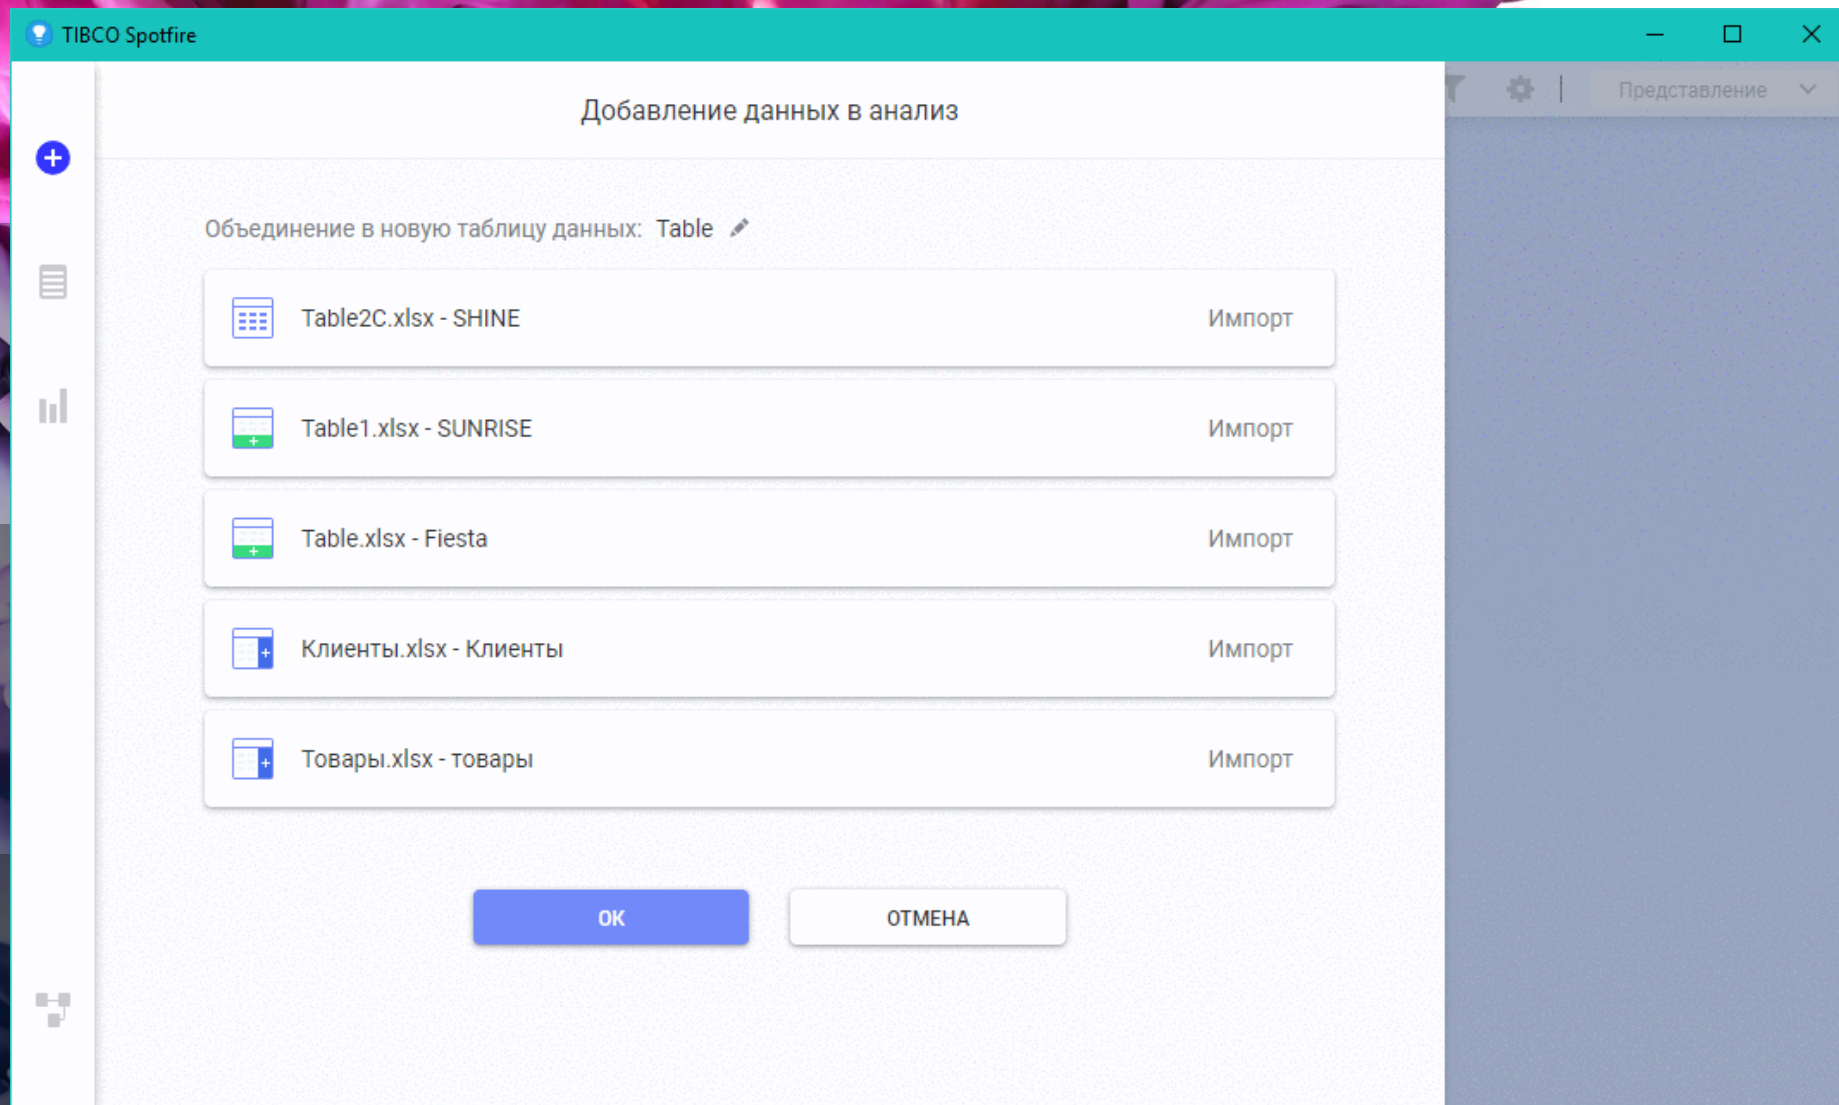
TIBCO Spotfire

Представление

Добавление данных в анализ

Объединение в новую таблицу данных: Table

Table2C.xlsx - SHINE
Импорт

Table1.xlsx - SUNRISE
Импорт

Table.xlsx - Fiesta
Импорт

Клиенты.xlsx - Клиенты
Импорт

Товары.xlsx - товары
Импорт

ОК

ОТМЕНА